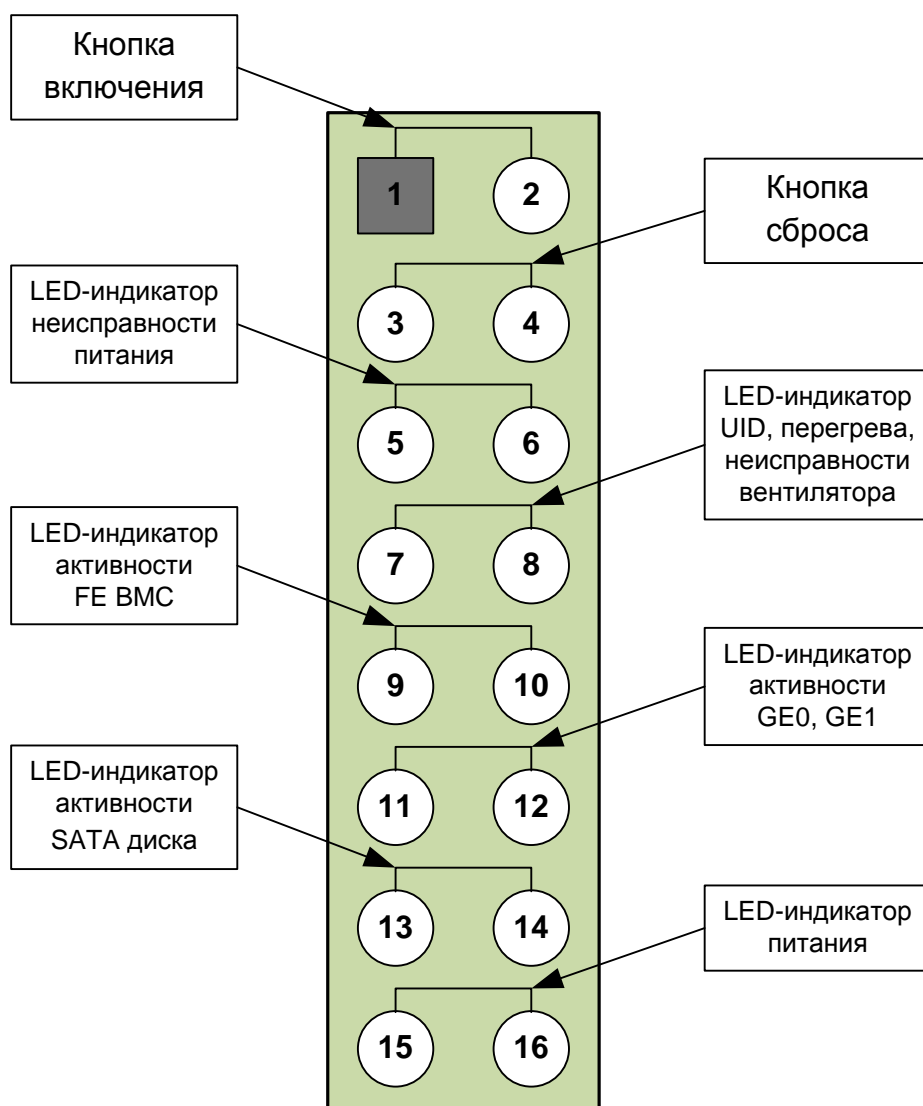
Кнопка включения

1

2

Кнопка сброса

LED-индикатор неисправности питания

3

4

5

6

LED-индикатор UID, перегрева, неисправности вентилятора

LED-индикатор активности FE BMC

7

8

9

10

LED-индикатор активности GE0, GE1

LED-индикатор активности SATA диска

11

12

13

14

LED-индикатор питания

15

16